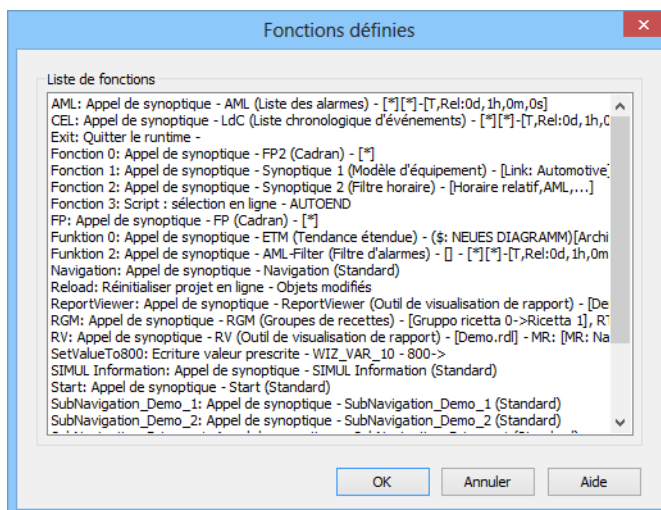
Fonctions définies

Liste de fonctions

AML: Appel de synoptique - AML (Liste des alarmes) - [*][*]-[T,Rel:0d,1h,0m,0s]
CEL: Appel de synoptique - LdC (Liste chronologique d'événements) - [*][*]-[T,Rel:0d,1h,0
Exit: Quitter le runtime -
Fonction 0: Appel de synoptique - FP2 (Cadran) - [*]
Fonction 1: Appel de synoptique - Synoptique 1 (Modèle d'équipement) - [Link: Automotive]
Fonction 2: Appel de synoptique - Synoptique 2 (Filtre horaire) - [Horaire relatif,AML,...]
Fonction 3: Script : sélection en ligne - AUTOEND
FP: Appel de synoptique - FP (Cadran) - [*]
Funktion 0: Appel de synoptique - ETM (Tendance étendue) - ($: NEUES DIAGRAMM)[Archi
Funktion 2: Appel de synoptique - AML-Filter (Filtre d'alarmes) - [] - [*][*]-[T,Rel:0d,1h,0m
Navigation: Appel de synoptique - Navigation (Standard)
Reload: Réinitialiser projet en ligne - Objets modifiés
ReportViewer: Appel de synoptique - ReportViewer (Outil de visualisation de rapport) - [De
RGM: Appel de synoptique - RGM (Groupes de recettes) - [Gruppo ricetta 0->Ricetta 1], RT
RV: Appel de synoptique - RV (Outil de visualisation de rapport) - [Demo.rdl] - MR: [MR: Na
SetValueTo800: Ecriture valeur prescrite - WIZ_VAR_10 - 800->
SIMUL Information: Appel de synoptique - SIMUL Information (Standard)
Start: Appel de synoptique - Start (Standard)
SubNavigation_Demo_1: Appel de synoptique - SubNavigation_Demo_1 (Standard)
SubNavigation_Demo_2: Appel de synoptique - SubNavigation_Demo_2 (Standard)
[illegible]

OK
Annuler
Aide